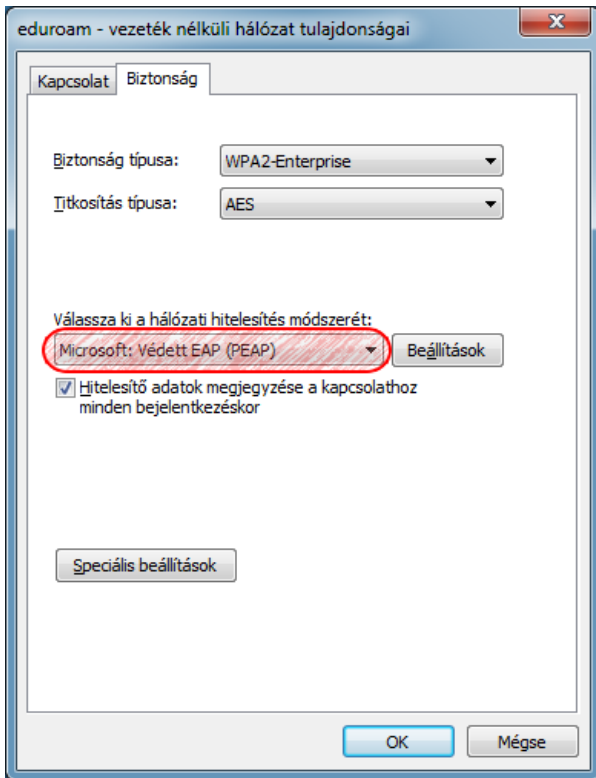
eduroam - vezeték nélküli hálózat tulajdonságai

Kapcsolat Biztonság

Biztonság típusa: WPA2-Enterprise

Titkosítás típusa: AES

Válassza ki a hálózati hitelesítés módszerét:

Microsoft: Védett EAP (PEAP) Beállítások

Hitelesítő adatok megjegyzése a kapcsolathoz minden bejelentkezéskor

Speciális beállítások

OK Mégse